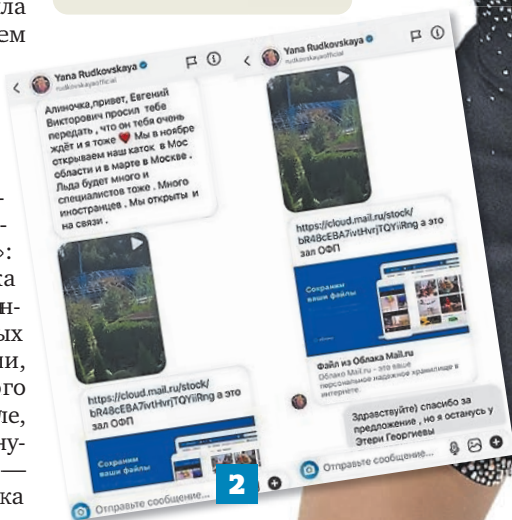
ла
ем

-
-
»:
ка
н-
ых
ии,
ого
ле,
ну-
—
ка

Yana Rudkovskaya
rudkovskayaofficial

Алиночка,привет, Евгений Викторович просил тебе передать , что он тебя очень ждёт и я тоже ♥ Мы в ноябре открываем наш каток в Мос области и в марте в Москве . Льда будет много и специалистов тоже . Много иностранцев . Мы открыты и на связи .

https://cloud.mail.ru/stock/bR48cEBA7ivtHvrjTQYiRng а это зал ОФП

Сохраняйте ваши файлы

Отправьте сообщение...

Yana Rudkovskaya
rudkovskayaofficial

https://cloud.mail.ru/stock/bR48cEBA7ivtHvrjTQYiRng а это зал ОФП

Сохраняйте ваши файлы

Файл из Облака Mail.ru
Облако Mail.ru – это ваше персональное надежное хранилище в интернете

Здраствуйте) спасибо за предложение , но я останусь у Этери Георгиевы

Отправьте сообщение...

2